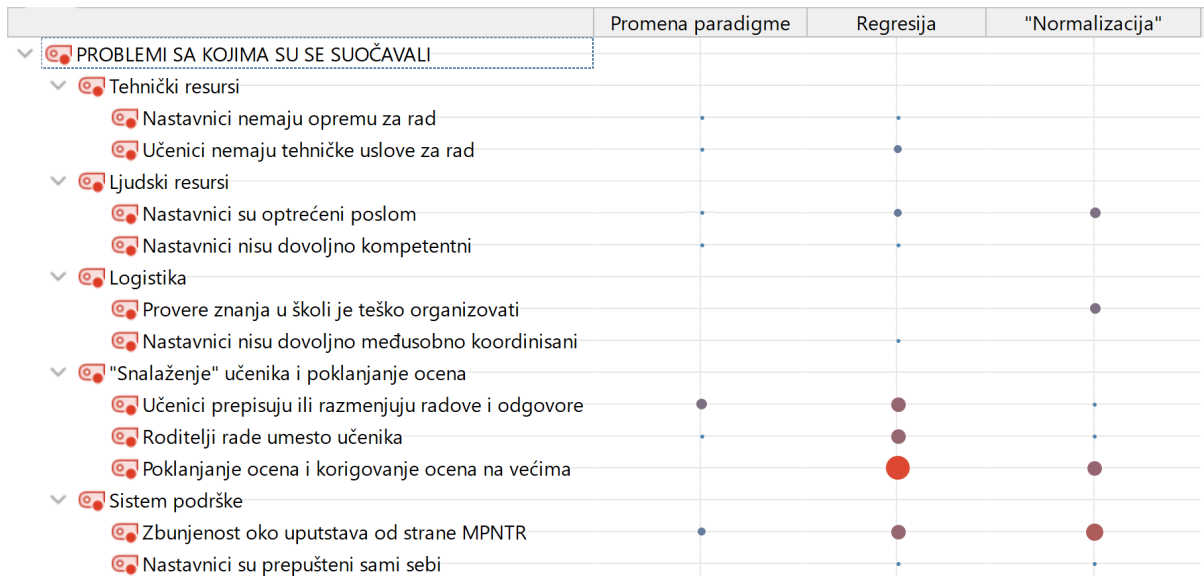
| | Promena paradigme | Regresija | "Normalizacija" |
|---|---|---|---|
| PROBLEMI SA KOJIMA SU SE SUOČAVALI | | | |
| Tehnički resursi | | | |
| Nastavnici nemaju opremu za rad | | | |
| Učenici nemaju tehničke uslove za rad | | | |
| Ljudski resursi | | | |
| Nastavnici su optrećeni poslom | | | |
| Nastavnici nisu dovoljno kompetentni | | | |
| Logistika | | | |
| Provere znanja u školi je teško organizovati | | | |
| Nastavnici nisu dovoljno međusobno koordinisani | | | |
| "Snalaženje" učenika i poklanjanje ocena | | | |
| Učenici prepisuju ili razmenjuju radove i odgovore | | | |
| Roditelji rade umesto učenika | | | |
| Poklanjanje ocena i korigovanje ocena na većima | | | |
| Sistem podrške | | | |
| Zbunjenost oko uputstava od strane MPNTR | | | |
| Nastavnici su prepušteni sami sebi | | | |